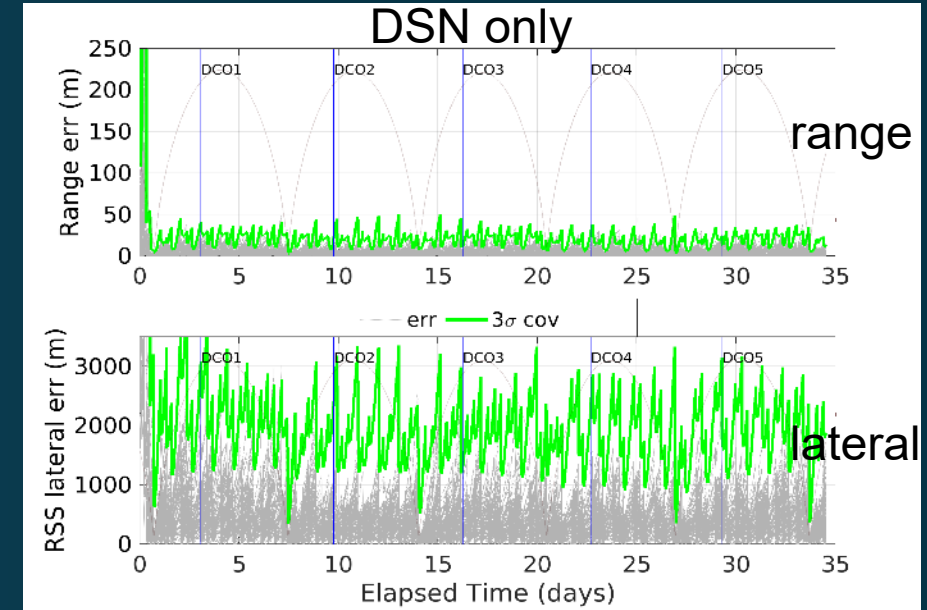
DSN only

Range err (m)

250
200
150
100
50
0

DCO1 DCO2 DCO3 DCO4 DCO5

0 5 10 15 20 25 30 35

range

err $3\sigma$ cov

RSS lateral err (m)

3000
2000
1000
0

DCO1 DCO2 DCO3 DCO4 DCO5

0 5 10 15 20 25 30 35

Elapsed Time (days)

lateral